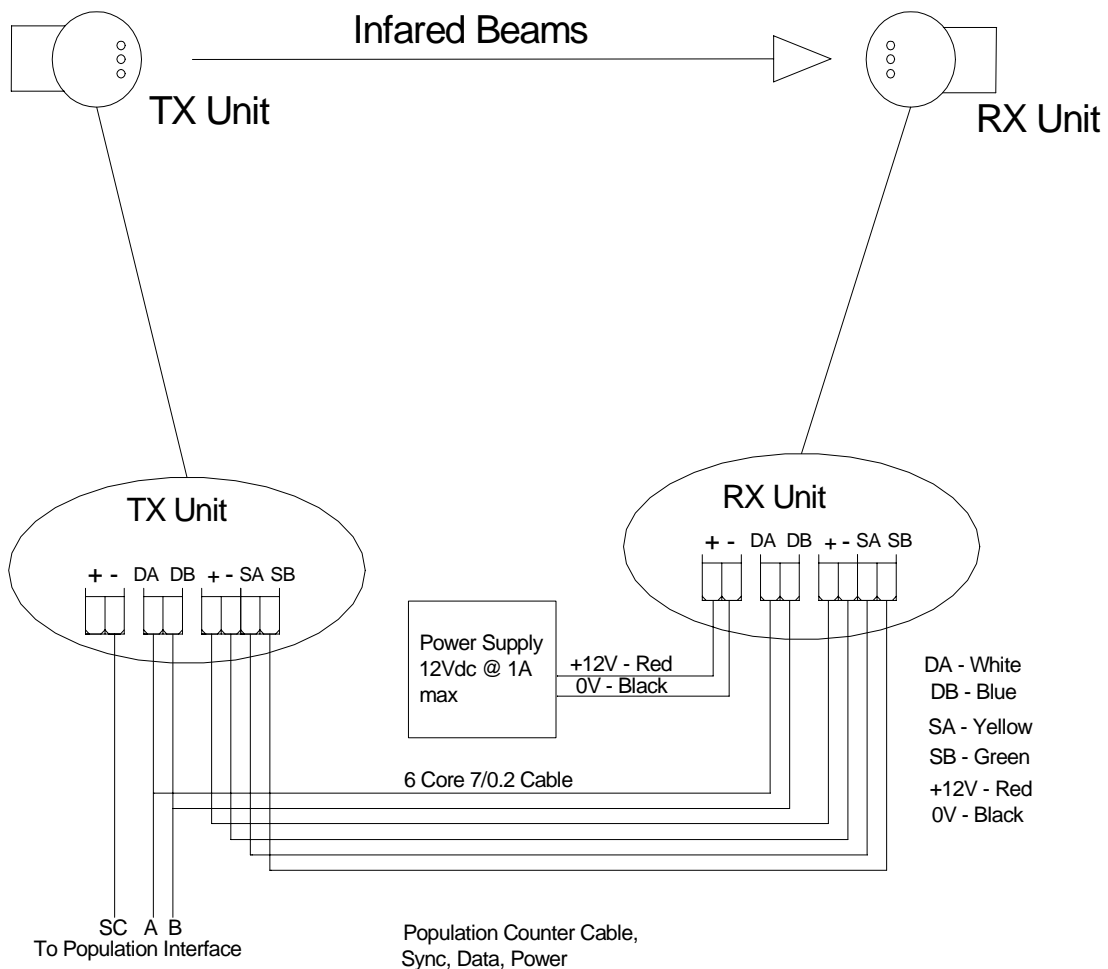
Infared Beams

TX Unit

RX Unit

TX Unit

+ - DA DB + - SA SB

RX Unit

+ - DA DB + - SA SB

Power Supply 12Vdc @ 1A max

+12V - Red
0V - Black

DA - White
DB - Blue
SA - Yellow
SB - Green
+12V - Red
0V - Black

6 Core 7/0.2 Cable

SC A B
To Population Interface

Population Counter Cable, Sync, Data, Power